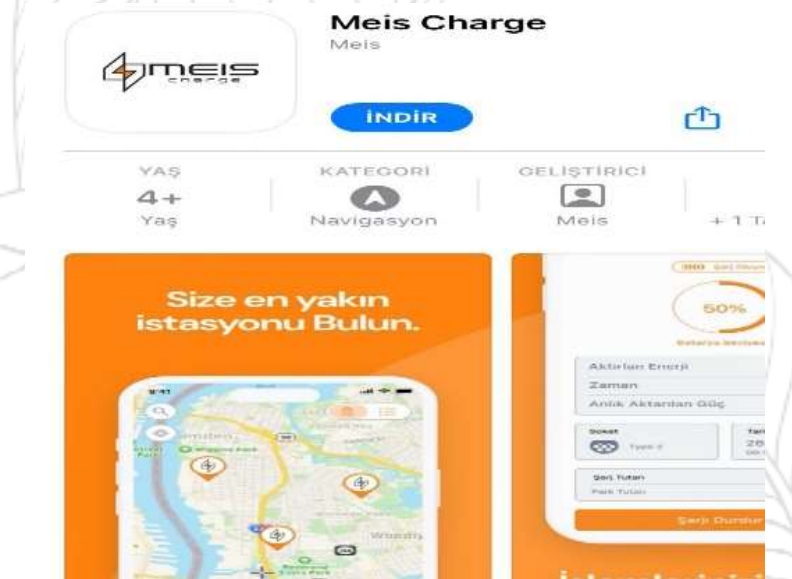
MEIS charge

Meis Charge

Meis

İNDİR

YAŞ
4+
Yaş

KATEGORİ
Navigasyon

GELİŞTİRİCİ
Meis

+ 1 T

Size en yakın istasyonu Bulun.

9:41

50%

Aktarılan Enerji
Zaman
Anlık Aktarılan Güç

Soket
Type 2

Şarj Tutarı

Şarjı Durdur

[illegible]